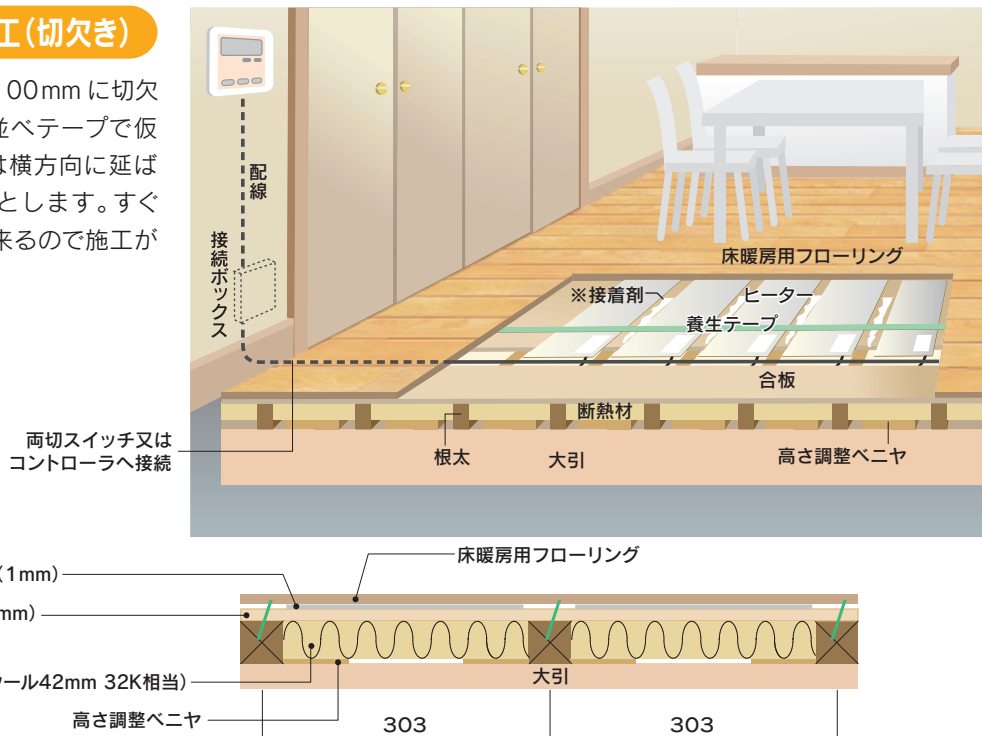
工(切欠き)

00mm に切欠
施ベテープで仮
は横方向に延ば
とします。すぐ
来るので施工が

配線
接続ボックス
両切スイッチ又は
コントローラへ接続

床暖房用フローリング
※接着剤
ヒーター
養生テープ
合板
断熱材
根太
大引
高さ調整ベニヤ

(1mm)
mm)
ール42mm 32K相当)
高さ調整ベニヤ
床暖房用フローリング
大引
303
303